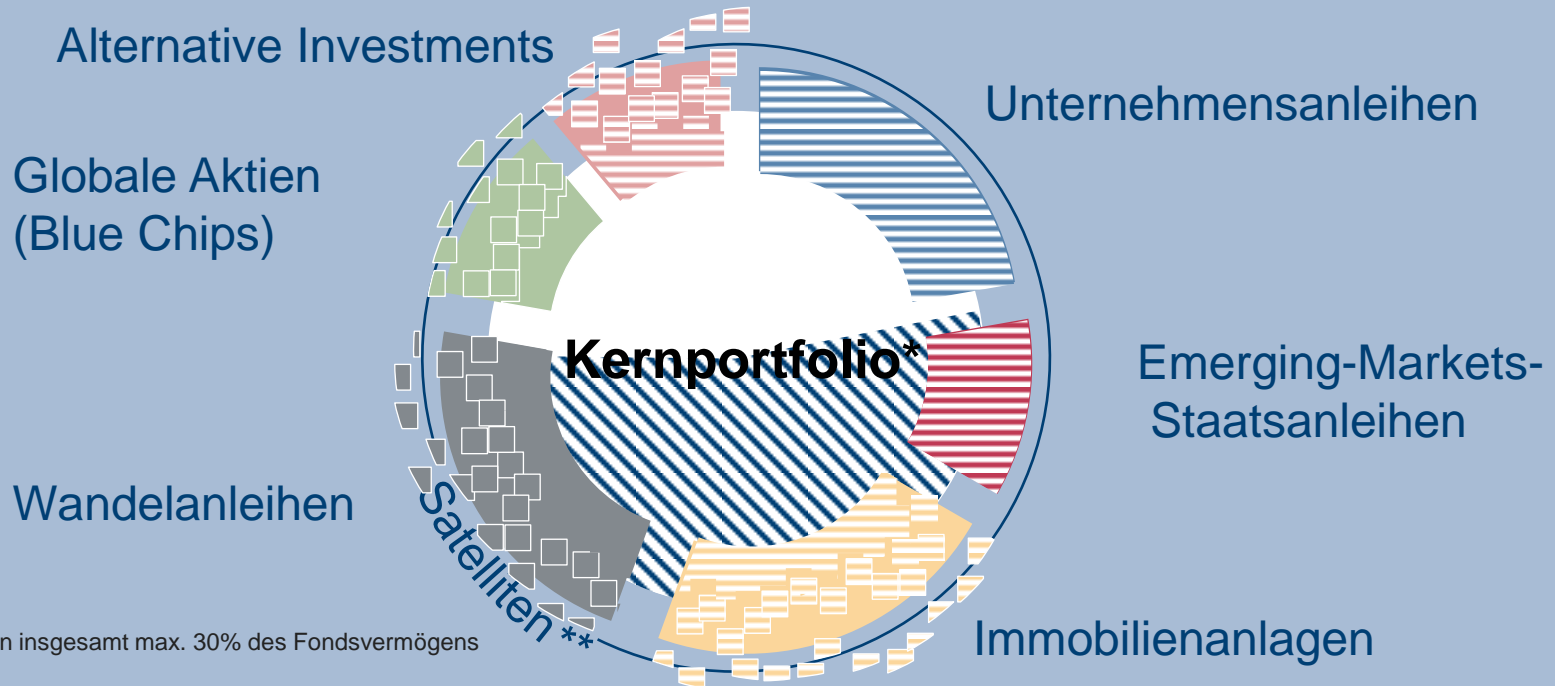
Alternative Investments

Unternehmensanleihen

Globale Aktien (Blue Chips)

Kernportfolio*

Emerging-Markets-Staatsanleihen

Wandelanleihen

Satelliten **

Immobilienanlagen

n insgesamt max. 30% des Fondsvermögens